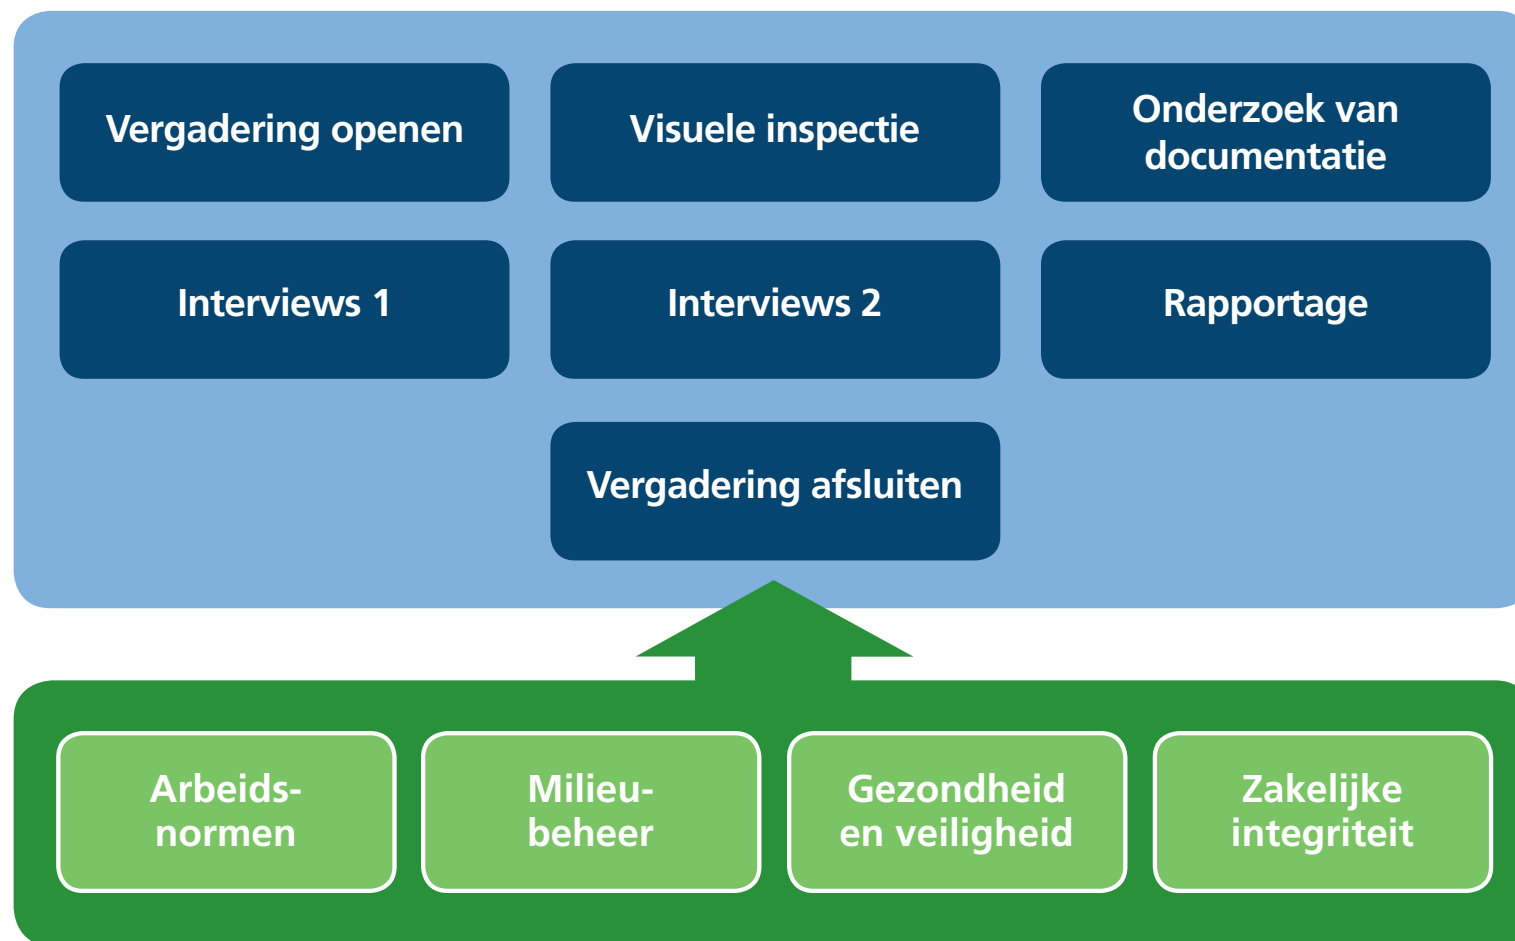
Vergadering openen

Visuele inspectie

Onderzoek van documentatie

Interviews 1

Interviews 2

Rapportage

Vergadering afsluiten

Arbeidsnormen

Milieubeheer

Gezondheid en veiligheid

Zakelijke integriteit